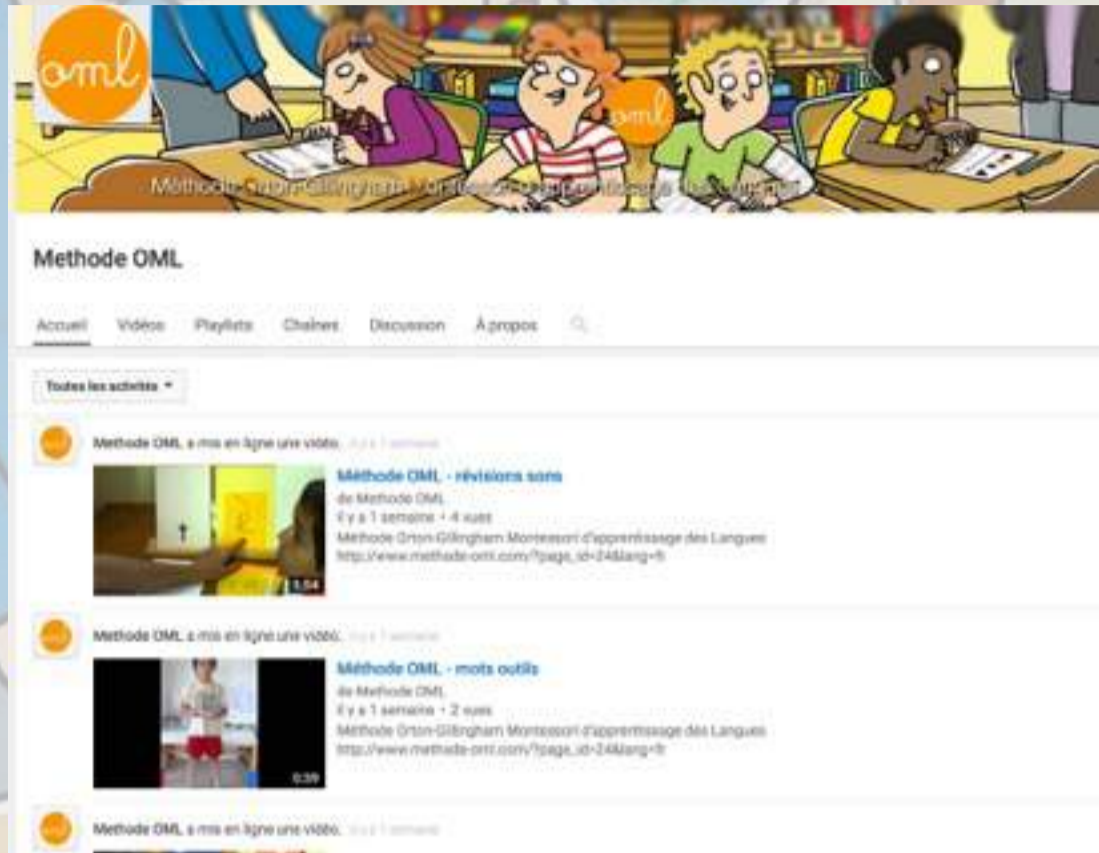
oml

oml

Méthode Orton-Gillingham Montessori d'apprentissage des Langues

Methode OML

Accueil Vidéos Playlists Chaînes Discussion À propos

Toutes les activités

Methode OML a mis en ligne une vidéo. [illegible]

Méthode OML - révisions sons
de Methode OML
il y a 1 semaine • 4 vues
Méthode Orton-Gillingham Montessori d'apprentissage des Langues
http://www.methode-oml.com/?page_id=24&lang=fr

1:54

Methode OML a mis en ligne une vidéo. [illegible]

Méthode OML - mots outils
de Methode OML
il y a 1 semaine • 2 vues
Méthode Orton-Gillingham Montessori d'apprentissage des Langues
http://www.methode-oml.com/?page_id=24&lang=fr

0:39

Methode OML a mis en ligne une vidéo. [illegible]